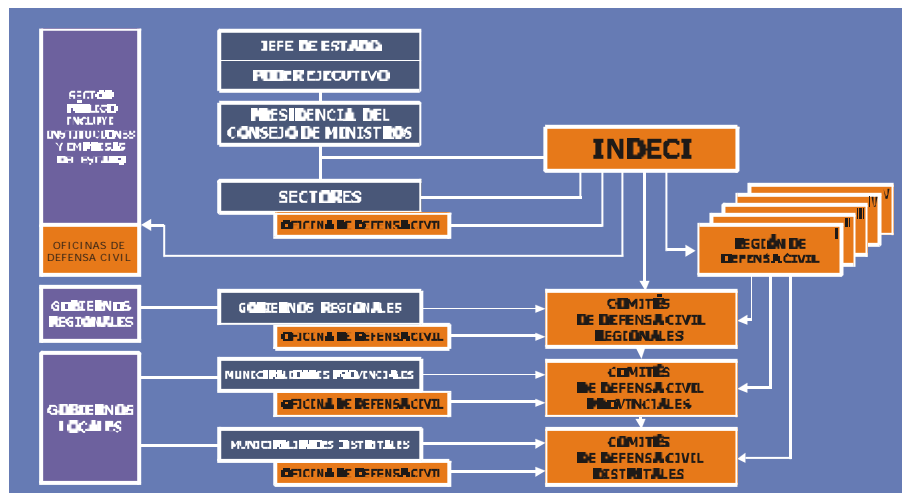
SECTOR PÚBLICO INCLUYE INSTITUCIONES Y EMPRESAS DEL ESTADO

OFICINAS DE DEFENSA CIVIL

JEFE DE ESTADO

PODER EJECUTIVO

PRESIDENCIA DEL CONSEJO DE MINISTROS

INDECI

SECTORES

OFICINA DE DEFENSA CIVIL

V

IV

III

II

I

REGIÓN DE DEFENSA CIVIL

GOBIERNOS REGIONALES

GOBIERNOS REGIONALES

OFICINA DE DEFENSA CIVIL

COMITÉS DE DEFENSA CIVIL REGIONALES

GOBIERNOS LOCALES

MUNICIPALIDADES PROVINCIALES

OFICINA DE DEFENSA CIVIL

COMITÉS DE DEFENSA CIVIL PROVINCIALES

MUNICIPALIDADES DISTRITALES

OFICINA DE DEFENSA CIVIL

COMITÉS DE DEFENSA CIVIL DISTRITALES